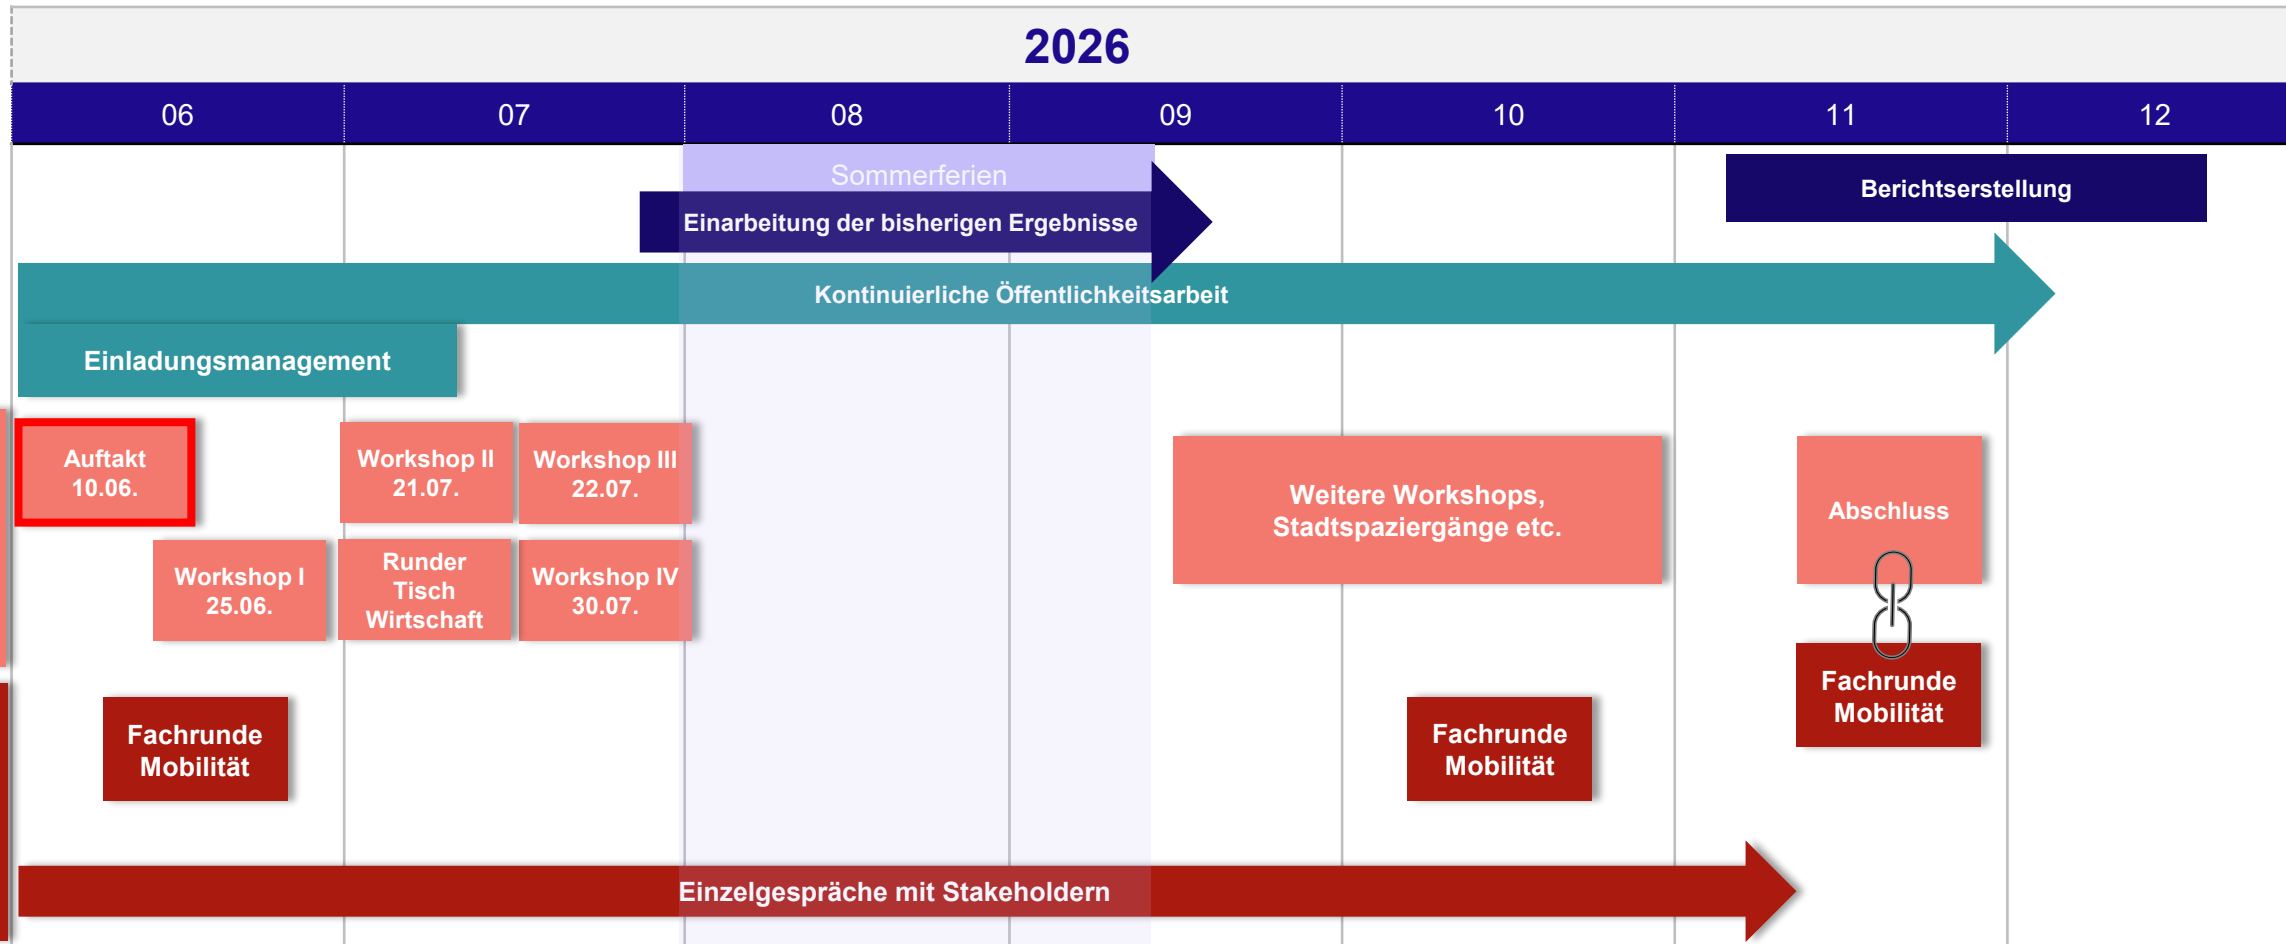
2026

| 06 | 07 | 08 | 09 | 10 | 11 | 12 |
|---|---|---|---|---|---|---|

Sommerferien

Berichtserstellung

Einarbeitung der bisherigen Ergebnisse

Kontinuierliche Öffentlichkeitsarbeit

Einladungsmanagement

Auftakt 10.06.

Workshop II 21.07.

Workshop III 22.07.

Weitere Workshops, Stadtspaziergänge etc.

Abschluss

Workshop I 25.06.

Runder Tisch Wirtschaft

Workshop IV 30.07.

Fachrunde Mobilität

Fachrunde Mobilität

Fachrunde Mobilität

Einzelgespräche mit Stakeholdern